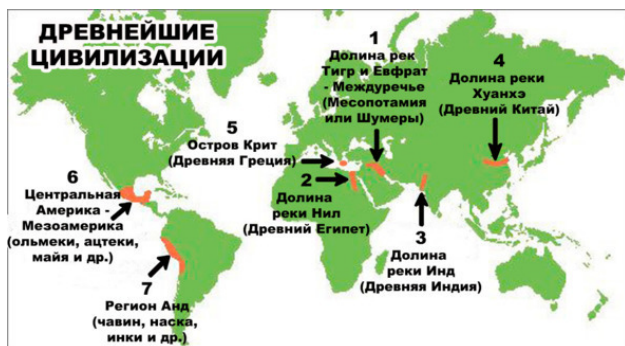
ДРЕВНЕЙШИЕ ЦИВИЛИЗАЦИИ

1
Долина рек Тигр и Евфрат - Междуречье (Месопотамия или Шумеры)

4
Долина реки Хуанхэ (Древний Китай)

5
Остров Крит (Древняя Греция)

6
Центральная Америка - Мезоамерика (ольмеки, ацтеки, майя и др.)

2
Долина реки Нил (Древний Египет)

3
Долина реки Инд (Древняя Индия)

7
Регион Анд (чавин, наска, инки и др.)